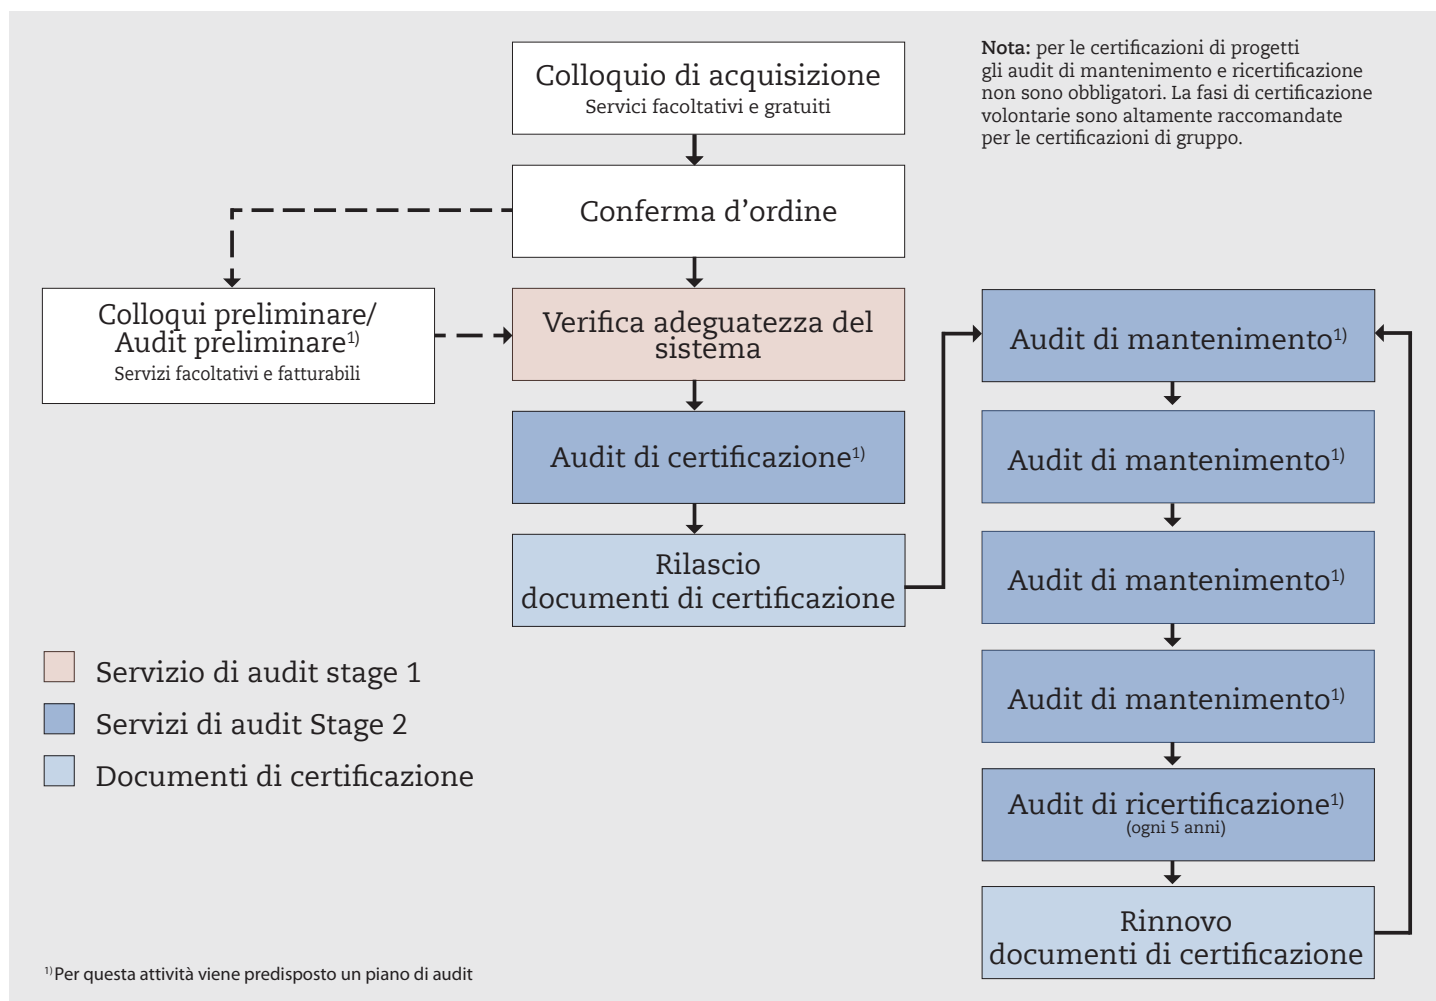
Colloquio di acquisizione
Servici facoltativi e gratuiti

**Nota:** per le certificazioni di progetti gli audit di mantenimento e ricertificazione non sono obbligatori. La fasi di certificazione volontarie sono altamente raccomandate per le certificazioni di gruppo.

Conferma d'ordine

Colloqui preliminare/ Audit preliminare$^{1)}$
Servizi facoltativi e fatturabili

Verifica adeguatezza del sistema

Audit di certificazione$^{1)}$

Rilascio documenti di certificazione

Audit di mantenimento$^{1)}$

Audit di mantenimento$^{1)}$

Audit di mantenimento$^{1)}$

Audit di mantenimento$^{1)}$

Audit di ricertificazione$^{1)}$
(ogni 5 anni)

Rinnovo documenti di certificazione

Servizio di audit stage 1
Servizi di audit Stage 2
Documenti di certificazione

$^{1)}$Per questa attività viene predisposto un piano di audit